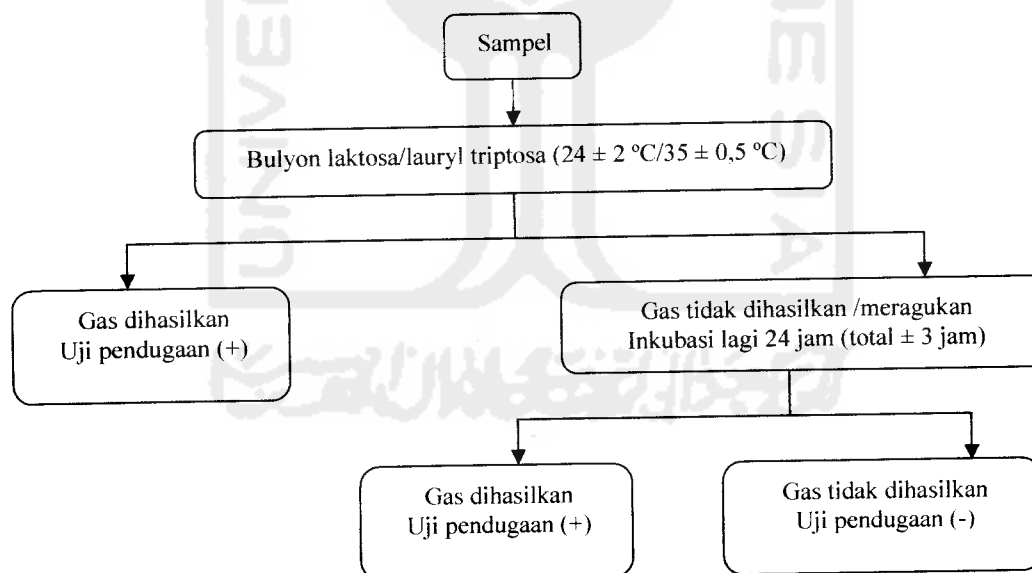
Sampel

Bulyon laktosa/lauryl triptosa ($24 \pm 2$ ºC/$35 \pm 0,5$ ºC)

Gas dihasilkan
Uji pendugaan (+)

Gas tidak dihasilkan /meragukan
Inkubasi lagi 24 jam (total $\pm$ 3 jam)

Gas dihasilkan
Uji pendugaan (+)

Gas tidak dihasilkan
Uji pendugaan (-)